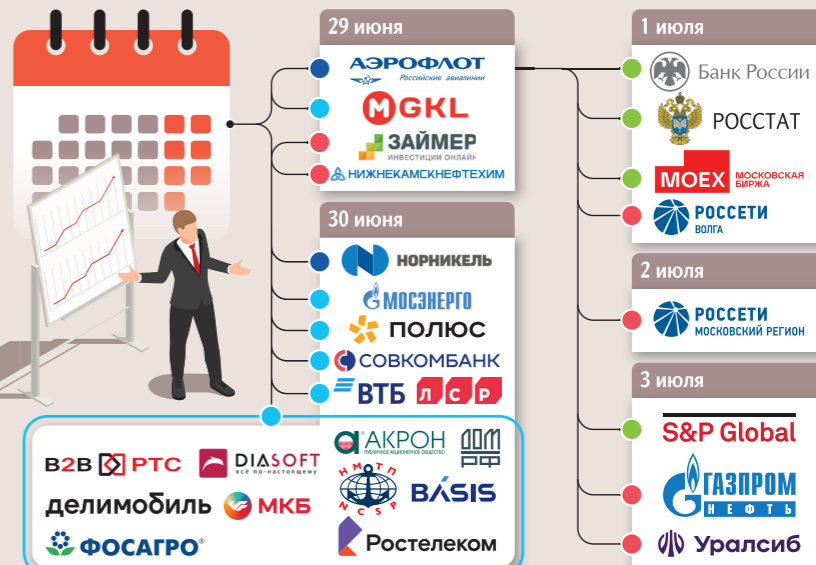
29 июня

АЭРОФЛОТ
Российские авиалинии

MGKL

ЗАЙМЕР
ИНВЕСТИЦИИ ОНЛАЙН

НИЖНЕКАМСКНЕФТЕХИМ

30 июня

НОРНИКЕЛЬ

МОСЭНЕРГО

ПОЛЮС

СОВКОМБАНК

ВТБ

ЛСР

B2B РТС

DIASOFT
всё по-настоящему

АКРОН
ПУБЛИЧНОЕ АКЦИОНЕРНОЕ ОБЩЕСТВО

ДОМ РФ

НМТП
NCSP

BASIS

делимобиль

МКБ

ФОСАГРО®

Ростелеком

1 июля

Банк России

РОССТАТ

MOEX
МОСКОВСКАЯ БИРЖА

РОССЕТИ
ВОЛГА

2 июля

РОССЕТИ
МОСКОВСКИЙ РЕГИОН

3 июля

S&P Global

ГАЗПРОМ
НЕФТЬ

Уралсиб